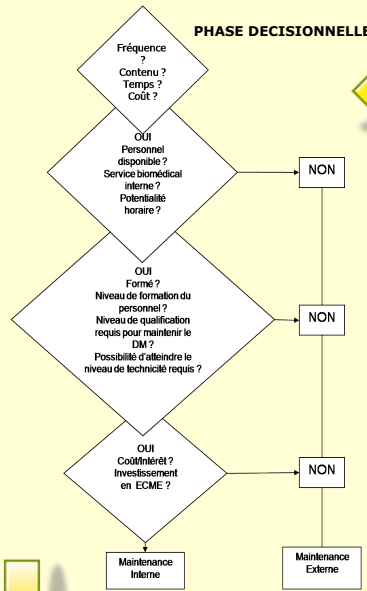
PHASE DECISIONNELLE

Fréquence ?
Contenu ?
Temps ?
Coût ?

OUI
Personnel disponible ?
Service biomédical interne ?
Potentialité horaire ?

NON

OUI
Formé ?
Niveau de formation du personnel ?
Niveau de qualification requis pour maintenir le DM ?
Possibilité d'atteindre le niveau de technicité requis ?

NON

OUI
Coût/Intérêt ?
Investissement en ECME ?

NON

Maintenance Interne

Maintenance Externe